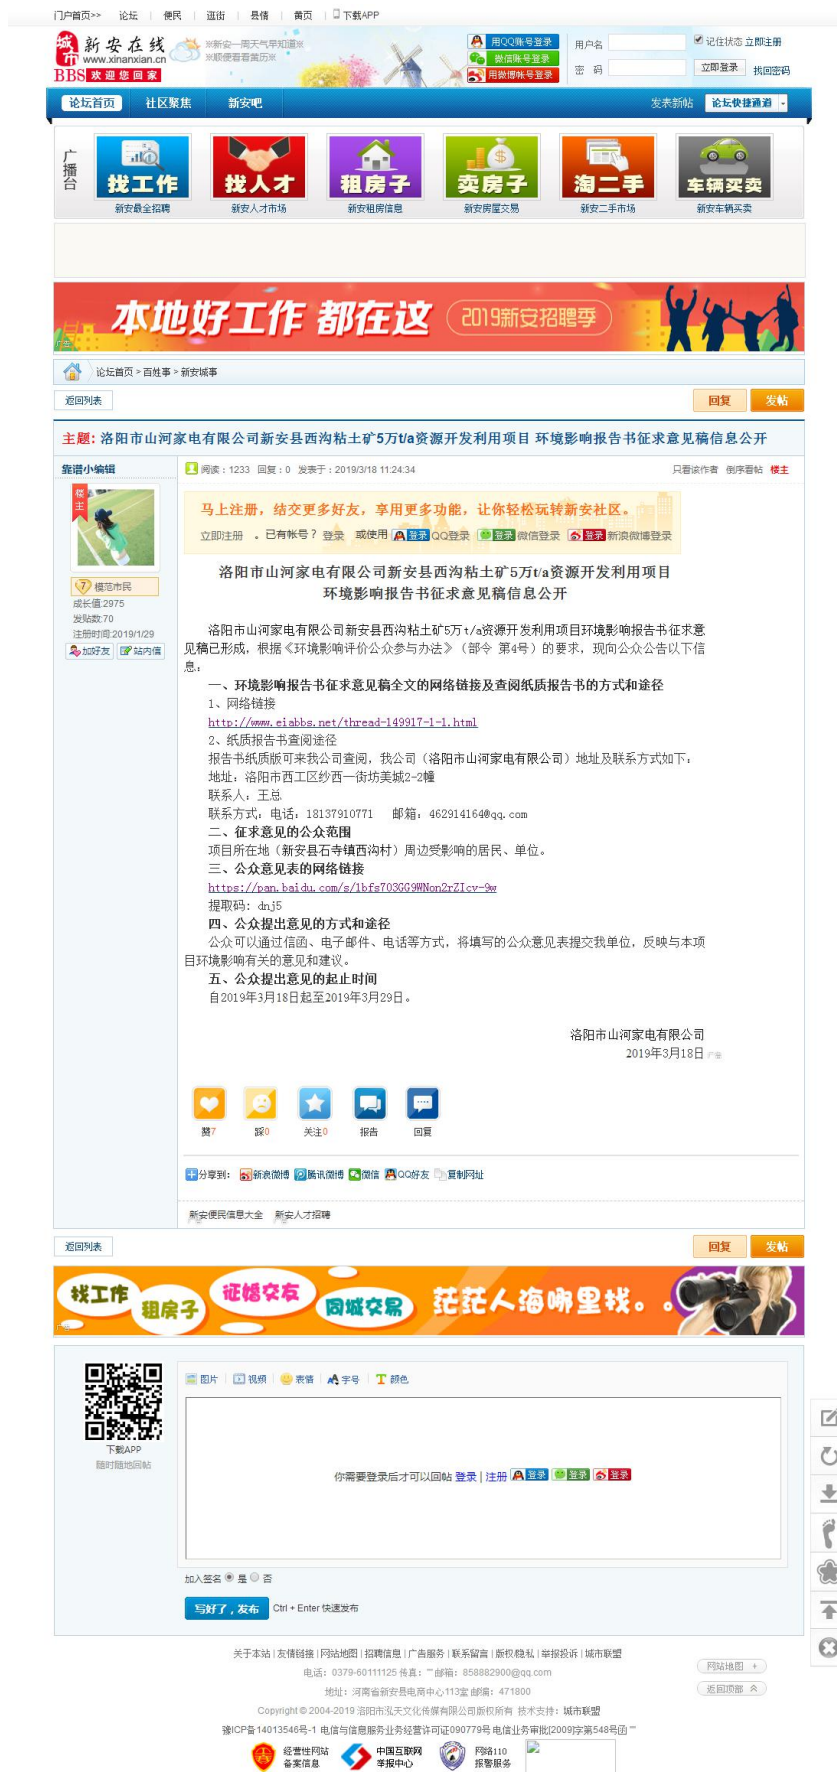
门户首页>> 论坛 便民 逛街 悬情 黄页 下载APP

新安在线 www.xinanxian.cn BBS 欢迎您回家

用QQ帐号登录 微信帐号登录 用微博帐号登录

用户名 记住状态 立即注册
密码 立即登录 找回密码

论坛首页 社区聚焦 新安吧 发表新帖 论坛快捷通道

广播台

找工作 新安最全招聘
找人才 新安人才市场
租房子 新安租房信息
卖房子 新安房屋交易
淘二手 新安二手市场
车辆买卖 新安车辆买卖

本地好工作 都在这 2019新安招聘季

论坛首页 > 百姓事 > 新安城事

返回列表 回复 发帖

主题：洛阳市山河家电有限公司新安县西沟粘土矿5万t/a资源开发利用项目 环境影响报告书征求意见稿信息公开

新潮小编辑

阅读：1233 回复：0 发表于：2019/3/18 11:24:34 只看该作者 倒序看帖 楼主

楼主

马上注册，结交更多好友，享用更多功能，让你轻松玩转新安社区。

立即注册 。已有帐号？登录 或使用 登录 QQ登录 登录 微信登录 登录 新浪微博登录

楼范市民
成长值:2975
发贴数:70
注册时间:2019/1/29
加好友 站内信

洛阳市山河家电有限公司新安县西沟粘土矿5万t/a资源开发利用项目
环境影响报告书征求意见稿信息公开

洛阳市山河家电有限公司新安县西沟粘土矿5万t/a资源开发利用项目环境影响报告书征求意见稿已形成，根据《环境影响评价公众参与办法》（部令 第4号）的要求，现向公众公告以下信息：

一、环境影响报告书征求意见稿全文的网络链接及查阅纸质报告书的方式和途径
1、网络链接
http://www.eiabbs.net/thread-149917-1-1.html
2、纸质报告书查阅途径
报告书纸质版可来我公司查阅，我公司（洛阳市山河家电有限公司）地址及联系方式如下：
地址：洛阳市西工区纱西一街坊美城2-2幢
联系人：王总
联系方式：电话：18137910771 邮箱：462914164@qq.com
二、征求意见的公众范围
项目所在地（新安县石寺镇西沟村）周边受影响的居民、单位。
三、公众意见表的网络链接
https://pan.baidu.com/s/1bfs703GG9WNon2rZIcv-9w
提取码：dnj5
四、公众提出意见的方式和途径
公众可以通过信函、电子邮件、电话等方式，将填写的公众意见表提交我单位，反映与本项目环境影响有关的意见和建议。
五、公众提出意见的起止时间
自2019年3月18日起至2019年3月29日。

洛阳市山河家电有限公司
2019年3月18日

赞7 踩0 关注0 报告 回复

分享到： 新浪微博 腾讯微博 微信 QQ好友 复制网址

新安便民信息大全 新安人才招聘

返回列表 回复 发帖

找工作 租房子 征婚交友 同城交易 茫茫人海哪里找。

下载APP
随时随地回帖

图片 视频 表情 字号 颜色

你需要登录后才可以回帖 登录 | 注册 登录 登录 登录

加入签名 是 否

写好了，发布 Ctrl + Enter 快速发布

关于本站 | 友情链接 | 网站地图 | 招聘信息 | 广告服务 | 联系留言 | 版权隐私 | 举报投诉 | 城市联盟
电话：0379-60111125 传真：-- 邮箱：858882900@qq.com
地址：河南省新安县电商中心113室 邮编：471800
Copyright © 2004-2019 洛阳市泓天文化传媒有限公司版权所有 技术支持：城市联盟
豫ICP备14013546号-1 电信与信息服务业务经营许可证090779号 电信业务审批[2009]字第548号函

网站地图 返回顶部

经营性网站备案信息 中国互联网举报中心 网络110报警服务